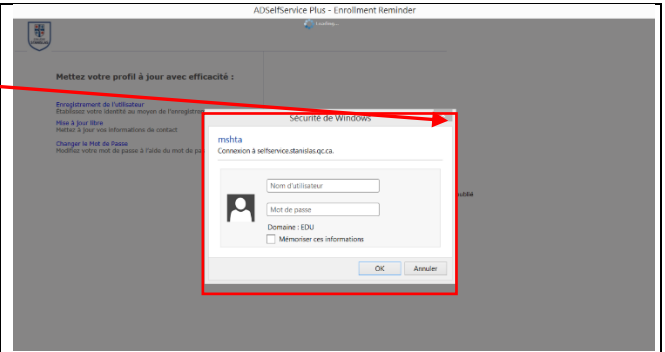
ADSelfService Plus - Enrollment Reminder

Loading...

Mettez votre profil à jour avec efficacité :

Enregistrement de l'utilisateur
Établissez votre identité au moyen de l'enregistr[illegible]

Mise à jour libre
Mettez à jour vos informations de contact

Changer le Mot de Passe
Modifiez votre mot de passe à l'aide du mot de pa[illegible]

oublié

Sécurité de Windows

mshta
Connexion à selfservice.stanislas.qc.ca.

Nom d'utilisateur
Mot de passe
Domaine : EDU
Mémoriser ces informations

OK
Annuler